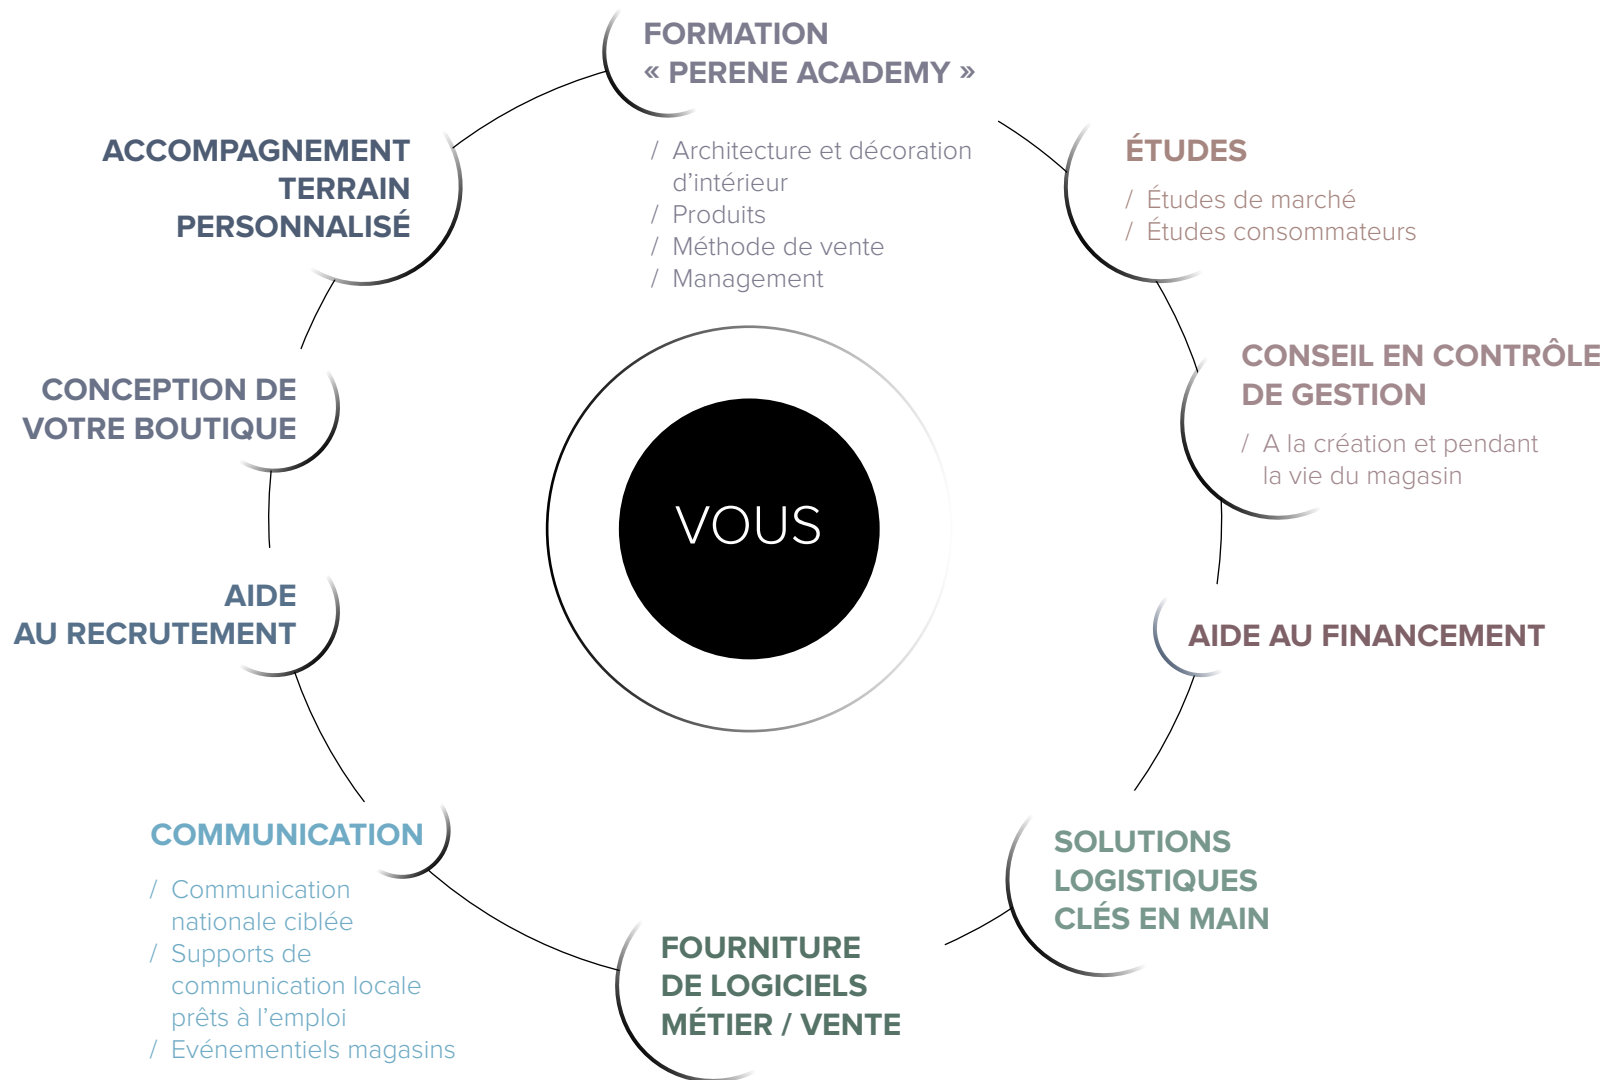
FORMATION
« PERENE ACADEMY »

/ Architecture et décoration d'intérieur
/ Produits
/ Méthode de vente
/ Management

ÉTUDES

/ Études de marché
/ Études consommateurs

CONSEIL EN CONTRÔLE DE GESTION

/ A la création et pendant la vie du magasin

AIDE AU FINANCEMENT

SOLUTIONS LOGISTIQUES CLÉS EN MAIN

FOURNITURE DE LOGICIELS MÉTIER / VENTE

COMMUNICATION

/ Communication nationale ciblée
/ Supports de communication locale prêts à l'emploi
/ Evénementiels magasins

AIDE AU RECRUTEMENT

CONCEPTION DE VOTRE BOUTIQUE

ACCOMPAGNEMENT TERRAIN PERSONNALISÉ

VOUS